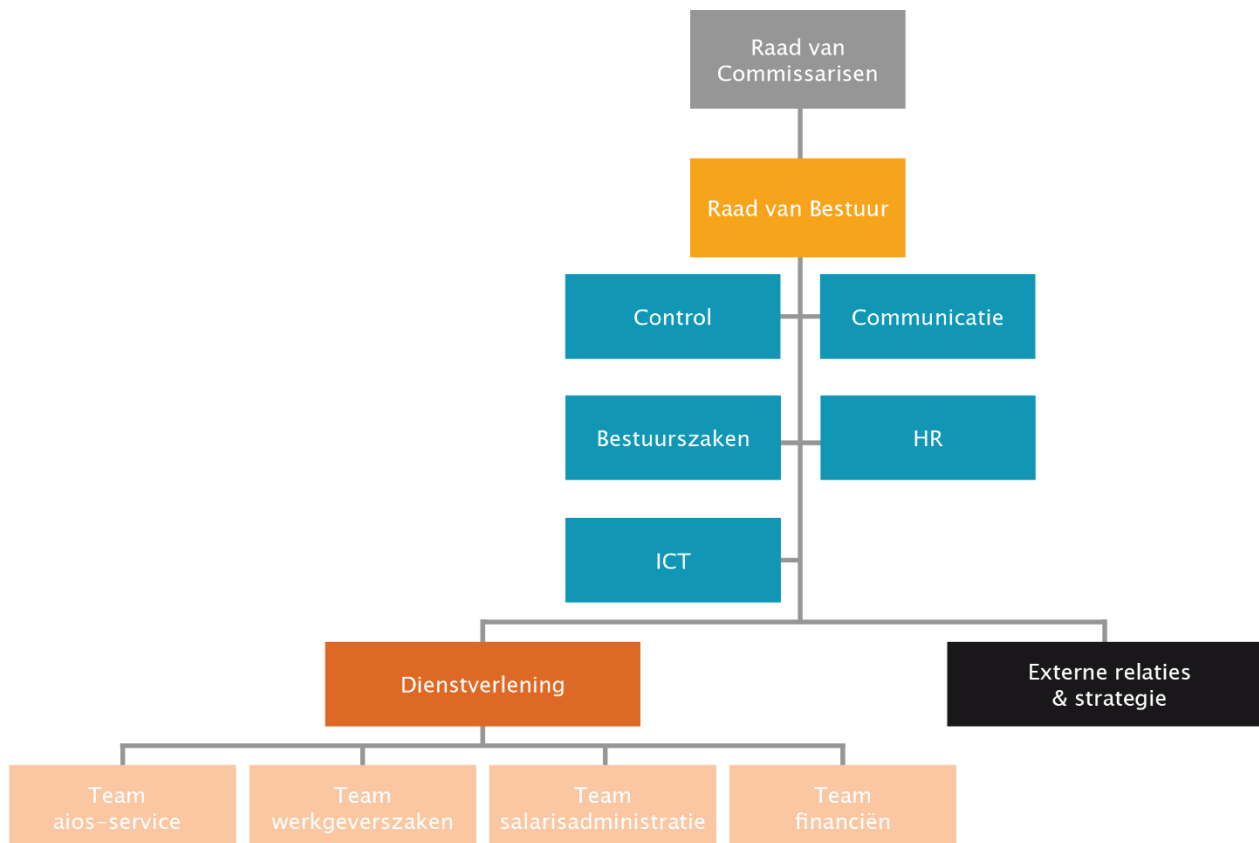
Raad van Commissarisen

Raad van Bestuur

Control

Communicatie

Bestuurszaken

HR

ICT

Dienstverlening

Externe relaties & strategie

Team aios-service

Team werkgeverszaken

Team salarisadministratie

Team financiën